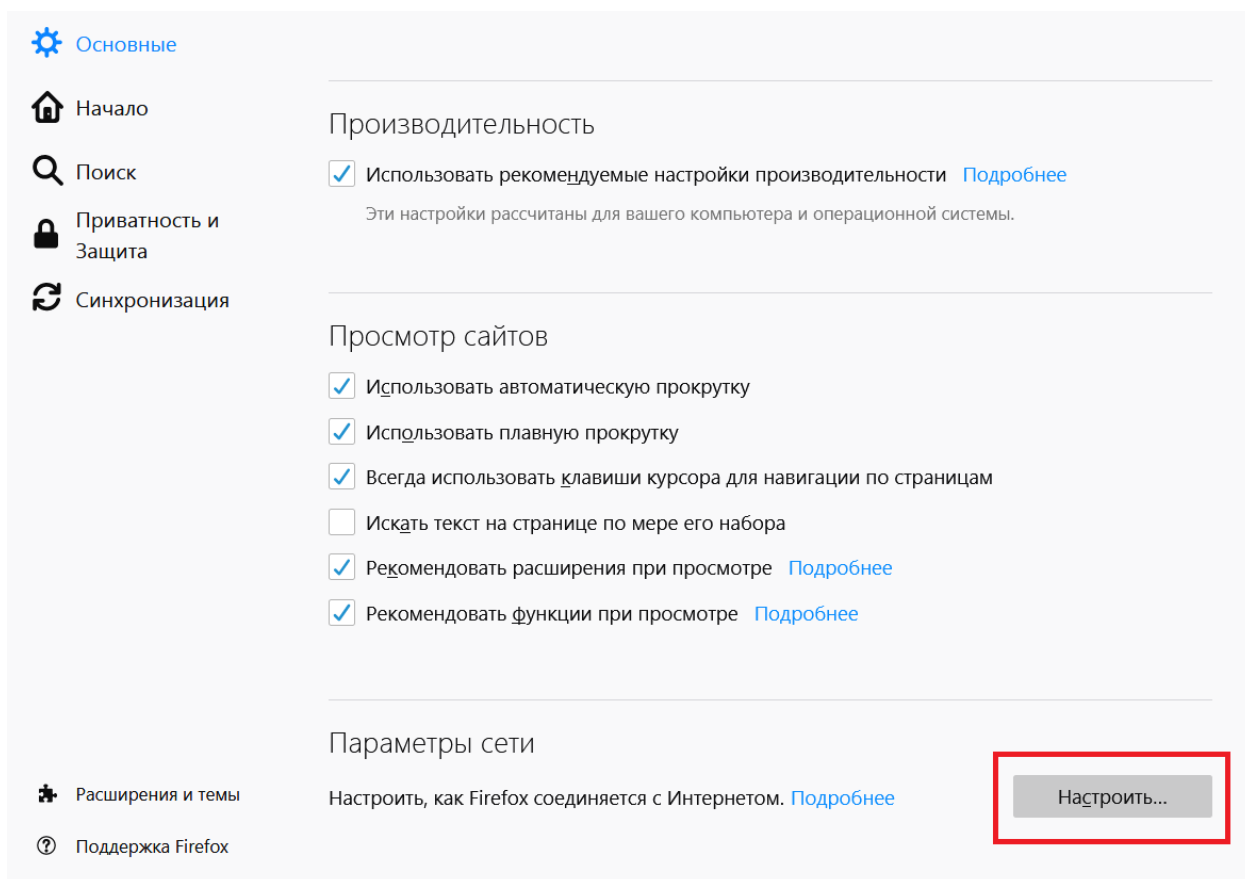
Основные

Начало

Поиск

Приватность и Защита

Синхронизация

Производительность

Использовать рекомендуемые настройки производительности Подробнее

Эти настройки рассчитаны для вашего компьютера и операционной системы.

Просмотр сайтов

Использовать автоматическую прокрутку

Использовать плавную прокрутку

Всегда использовать клавиши курсора для навигации по страницам

Искать текст на странице по мере его набора

Рекомендовать расширения при просмотре Подробнее

Рекомендовать функции при просмотре Подробнее

Параметры сети

Настроить, как Firefox соединяется с Интернетом. Подробнее

Настроить...

Расширения и темы

Поддержка Firefox